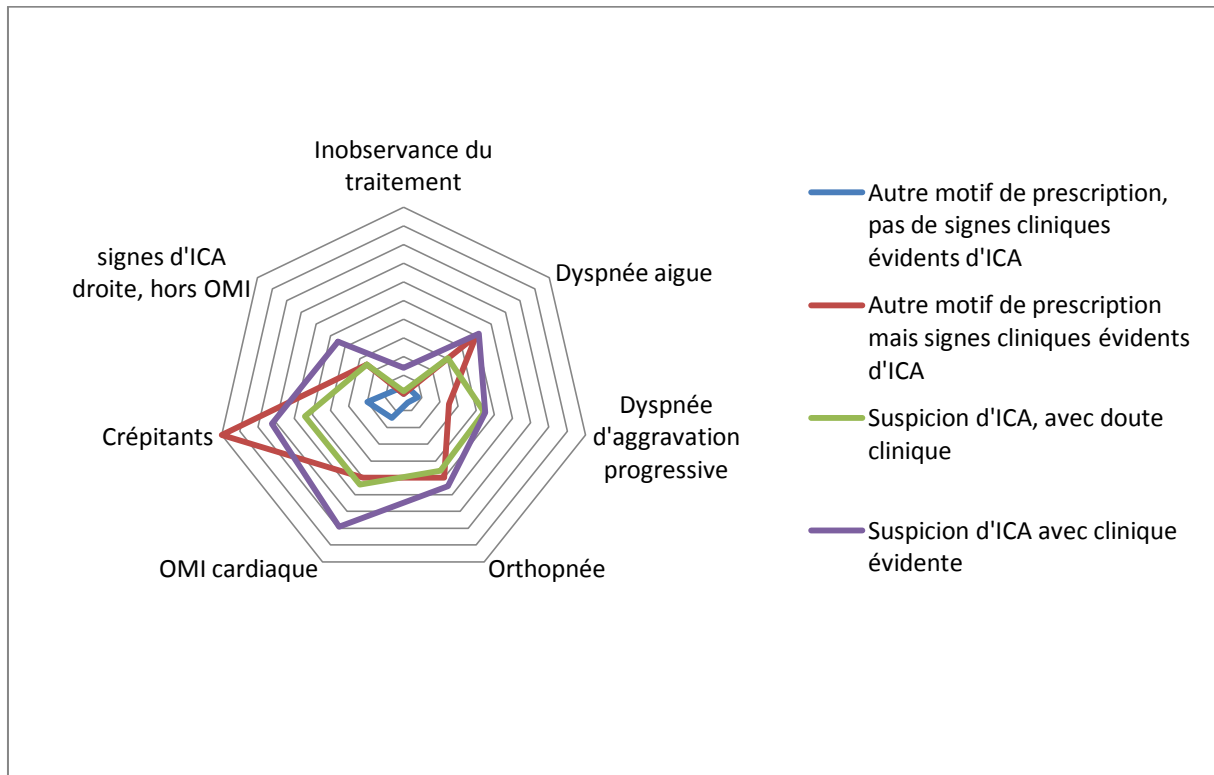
Inobservance du traitement

Dyspnée aigue

Dyspnée d'aggravation progressive

Orthopnée

OMI cardiaque

Crépitants

signes d'ICA droite, hors OMI

Autre motif de prescription, pas de signes cliniques évidents d'ICA

Autre motif de prescription mais signes cliniques évidents d'ICA

Suspicion d'ICA, avec doute clinique

Suspicion d'ICA avec clinique évidente